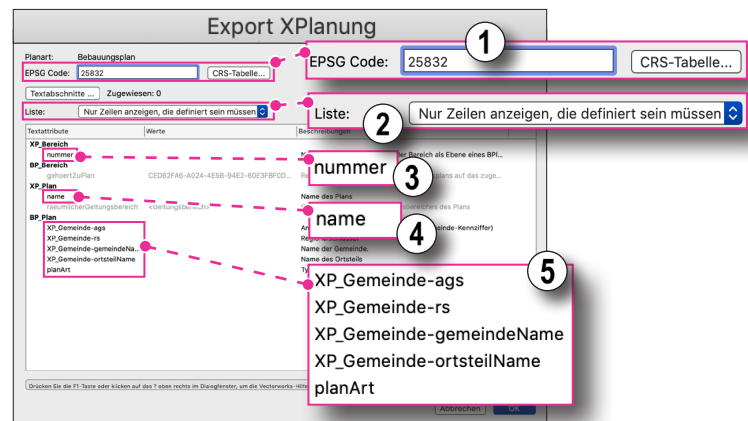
Export XPlanung

Planart: Bebauungsplan
EPSG Code: 25832
CRS-Tabelle...
Textabschnitte ...
Zugewiesen: 0
Liste: Nur Zeilen anzeigen, die definiert sein müssen

| Textattribute | Werte | Beschreibungen |
|---|---|---|
| XP_Bereich | | |
| nummer | | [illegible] Bereich als Ebene eines BPl... |
| BP_Bereich | | |
| gehoertZuPlan | CED62FA6-A024-4E5B-94E2-60E3FBFC0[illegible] | Re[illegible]plans auf das zuge... |
| XP_Plan | | |
| name | | Name des Plans |
| raeumlicherGeltungsbereich | <Geltungsbereich> | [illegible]bereiches des Plans |
| BP_Plan | | |
| XP_Gemeinde-ags | | A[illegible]einde-Kennziffer) |
| XP_Gemeinde-rs | | Regi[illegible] |
| XP_Gemeinde-gemeindeNa... | | Name der Gemeinde. |
| XP_Gemeinde-ortsteilName | | Name des Ortsteils |
| planArt | | Ty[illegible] |

Drücken Sie die F1-Taste oder klicken auf das ? oben rechts im Dialogfenster, um die Vectorworks-Hilfe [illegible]

Abbrechen
OK

1
EPSG Code: 25832
CRS-Tabelle...

2
Liste: Nur Zeilen anzeigen, die definiert sein müssen

3
nummer

4
name

5
XP_Gemeinde-ags
XP_Gemeinde-rs
XP_Gemeinde-gemeindeName
XP_Gemeinde-ortsteilName
planArt